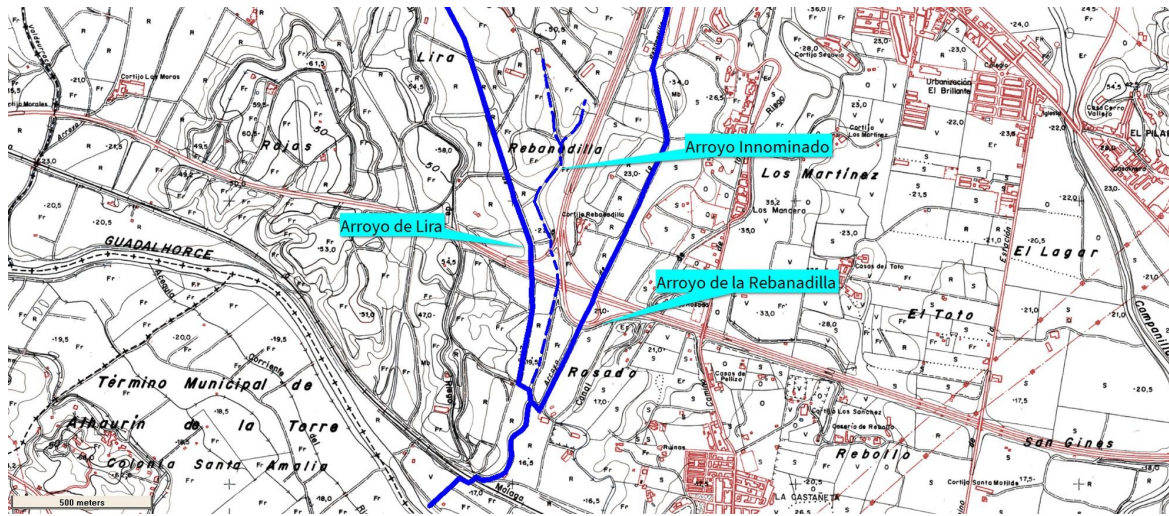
Arroyo Innominado

Arroyo de Lira

Arroyo de la Rebanadilla

Lira

Rebanadilla

Rojas

Los Martinez

GUADALHORCE

El Lagar

El Toto

Rosado

Término Municipal de Alhaurín de la Torre

Colonia Santa Amalia

Rebollo

San Ginés

Urbanización El Brillante

EL PILAR

Cortijo Las Moras

Cortijo Rebanadilla

Los Manceros

Casas del Toto

Casas de Pellizo

Cortijo Los Sanchez

Caserío de Rebollo

Cortijo Santa Matilde

LA CASTAÑETA

Campanillas

Málaga

500 meters